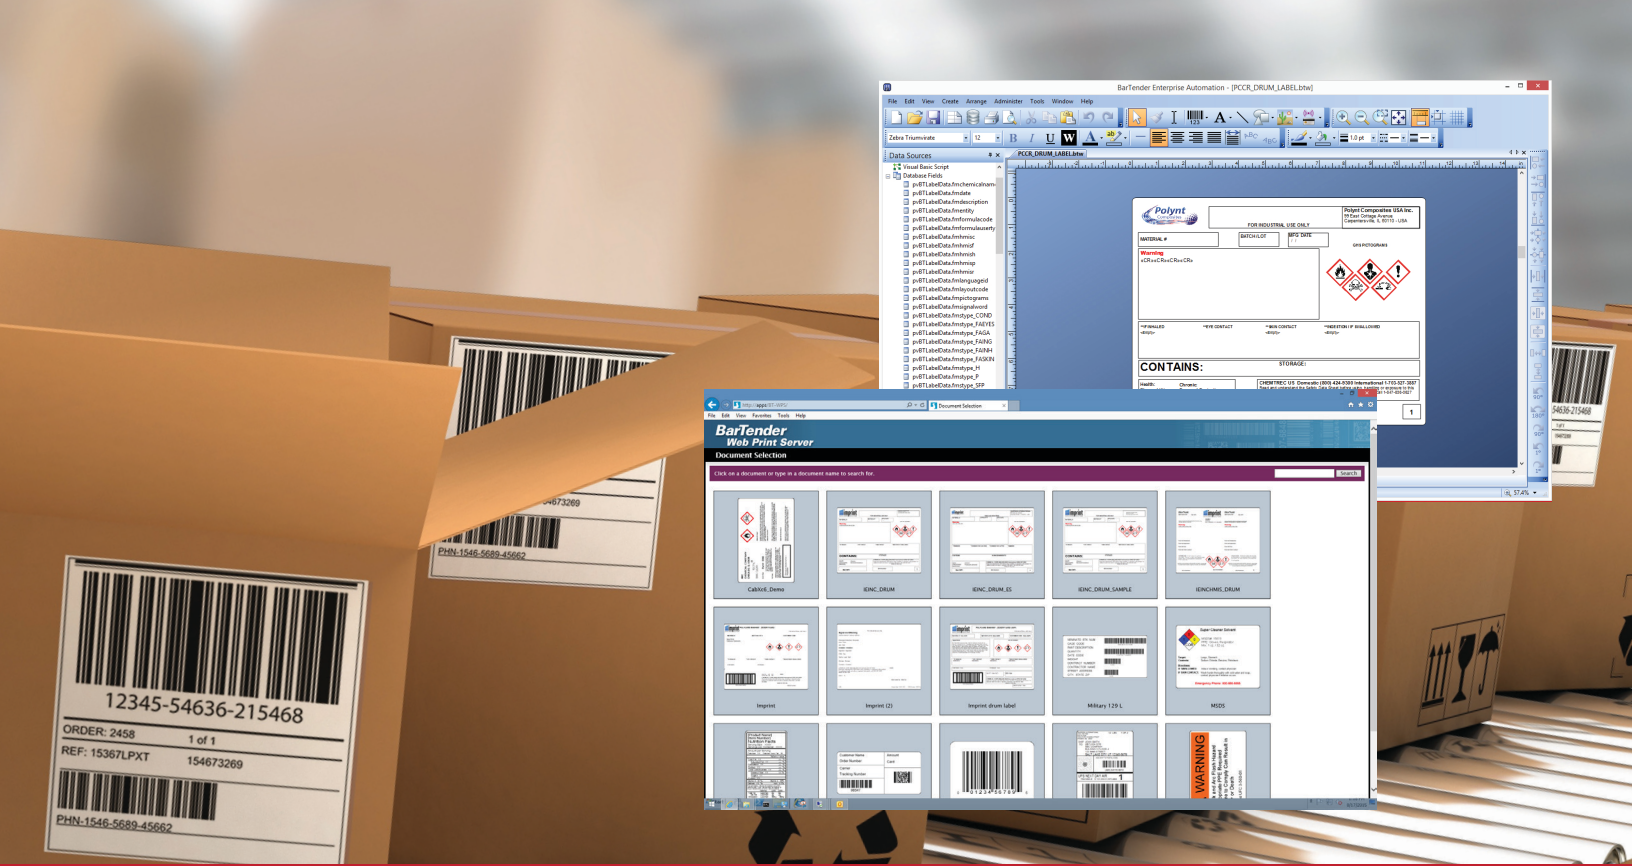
BarTender Enterprise Automation - [PCCR_DRUM_LABEL.btw]

File Edit View Create Arrange Administer Tools Window Help

Zebra Triumvirate 12

Data Sources

Visual Basic Script
Database Fields
pvBTLabelData.fmchemicalnam
pvBTLabelData.fmdate
pvBTLabelData.fmdescription
pvBTLabelData.fmentity
pvBTLabelData.fmformulacode
pvBTLabelData.fmformulauserty
pvBTLabelData.fmhmisc
pvBTLabelData.fmhmisf
pvBTLabelData.fmhmish
pvBTLabelData.fmhmisp
pvBTLabelData.fmhmisr
pvBTLabelData.fmlanguageid
pvBTLabelData.fmlayoutcode
pvBTLabelData.fmpictograms
pvBTLabelData.fmsignalword
pvBTLabelData.fmstype_COND
pvBTLabelData.fmstype_FAEYES
pvBTLabelData.fmstype_FAGA
pvBTLabelData.fmstype_FAING
pvBTLabelData.fmstype_FAINH
pvBTLabelData.fmstype_FASKIN
pvBTLabelData.fmstype_H
pvBTLabelData.fmstype_P
pvBTLabelData.fmstype_SFP

PCCR_DRUM_LABEL.btw

Polynt
FOR INDUSTRIAL USE ONLY
Polynt Composites USA Inc.
MATERIAL #
BATCH LOT
MFG DATE
GHS PICTOGRAMS
Warning
CONTAINS:
STORAGE:
1

57.4%

http://apps/BT-WPS/
Document Selection
File Edit View Favorites Tools Help

BarTender
Web Print Server
Document Selection
Click on a document or type in a document name to search for.
Search

CabXc6_Demo
IEINC_DRUM
IEINC_DRUM_ES
IEINC_DRUM_SAMPLE
IEINCHMIS_DRUM
Imprint
Imprint (2)
Imprint drum label
Military 129 L
MSDS

WARNING

12345-54636-215468
ORDER: 2458
1 of 1
REF: 15367LPXT
154673269
PHN-1546-5689-45662

54673269
PHN-1546-5689-45662

54636-215468